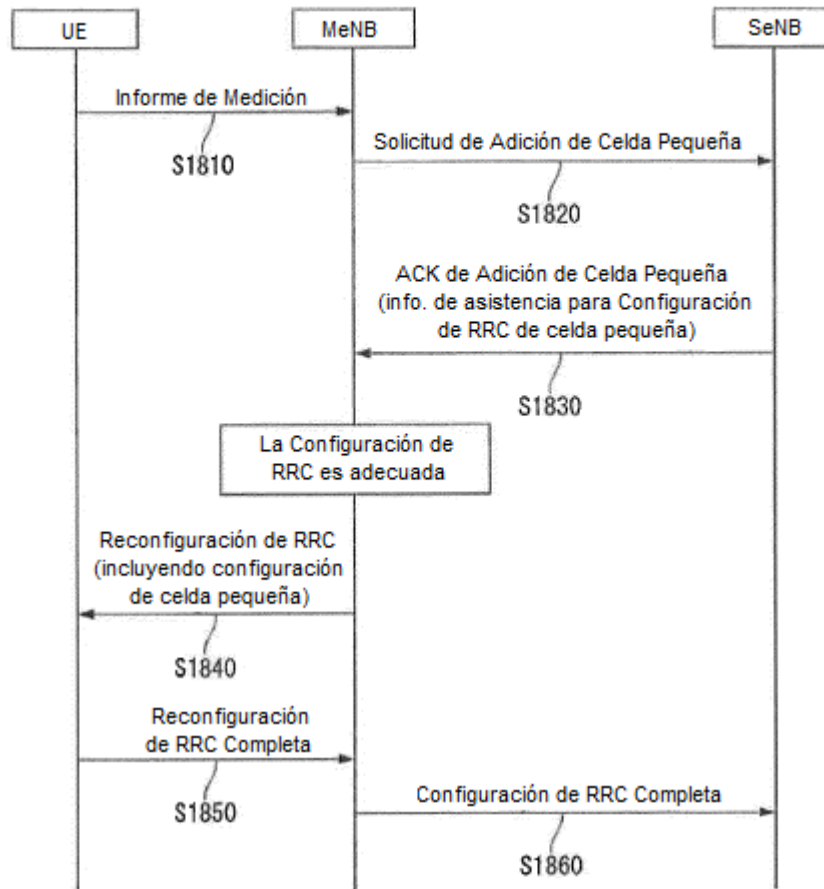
UE

MeNB

SeNB

Informe de Medición

S1810

Solicitud de Adición de Celda Pequeña

S1820

ACK de Adición de Celda Pequeña
(info. de asistencia para Configuración
de RRC de celda pequeña)

S1830

La Configuración de
RRC es adecuada

Reconfiguración de RRC
(incluyendo configuración
de celda pequeña)

S1840

Reconfiguración
de RRC Completa

S1850

Configuración de RRC Completa

S1860